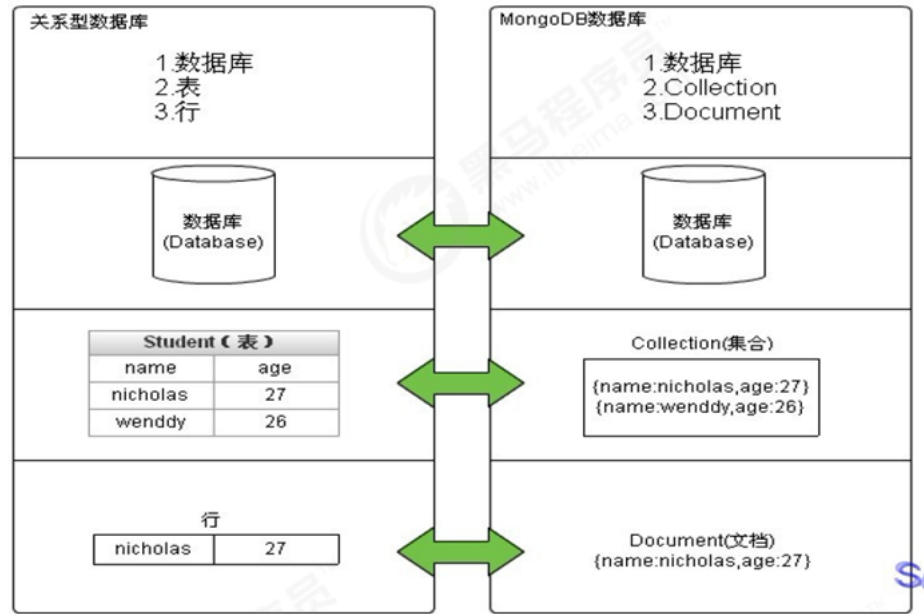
关系型数据库

1.数据库
2.表
3.行

数据库
(Database)

| Student（表） | |
|---|---|
| name | age |
| nicholas | 27 |
| wenddy | 26 |

行

| nicholas | 27 |
|---|---|

MongoDB数据库

1.数据库
2.Collection
3.Document

数据库
(Database)

Collection(集合)

{name:nicholas,age:27}
{name:wenddy,age:26}

Document(文档)
{name:nicholas,age:27}

黑马程序员
www.itheima.com